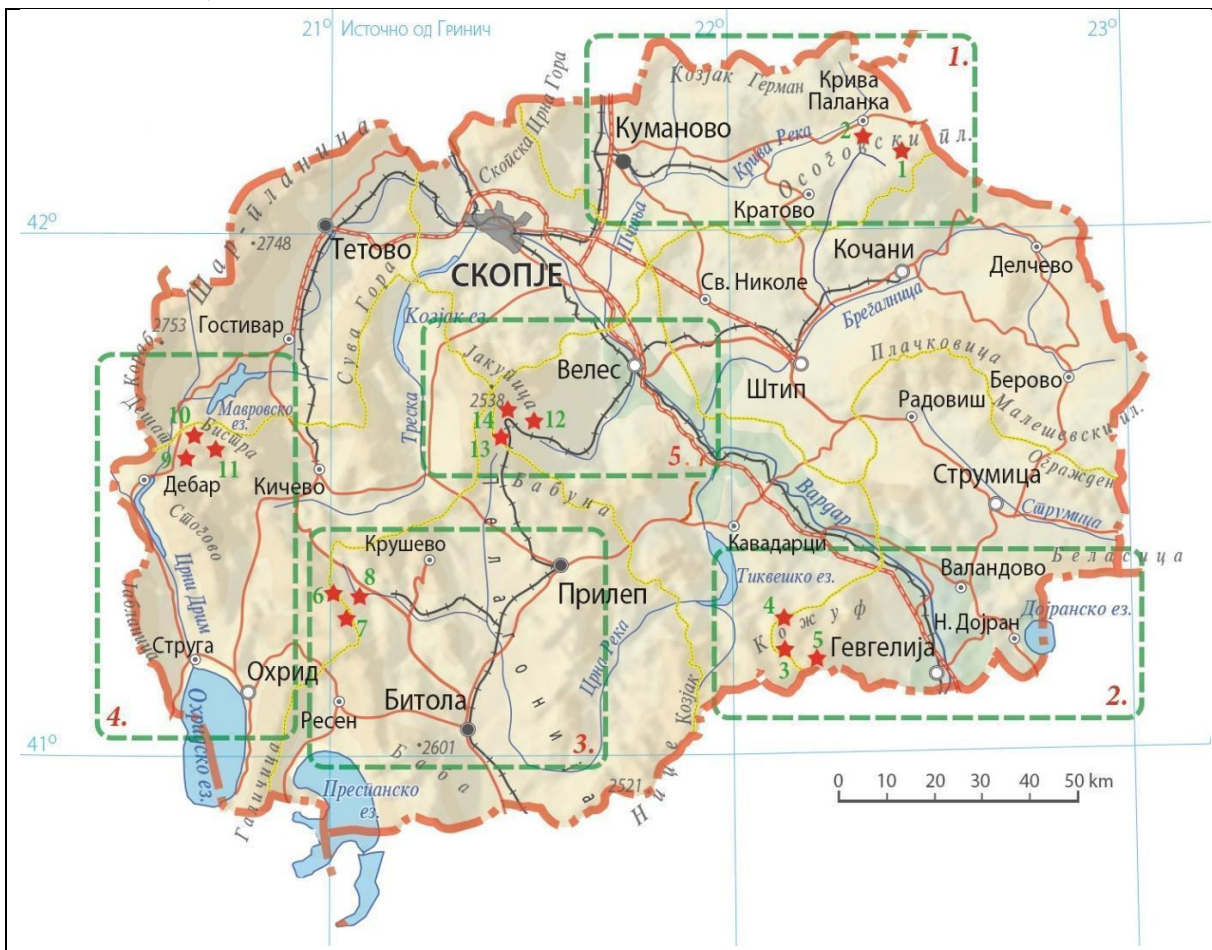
21° Источно од Гринич
22°
23°
1.
Козјак
Герман
Крива Паланка
Куманово
Скопска Црна Гора
2
1
Крива Река
Осоговски пл.
Кратово
Пчиња
42°
Шар-планина
2748
Тетово
СКОПЈЕ
Кочани
Делчево
Св. Николе
Брегалница
2753
Гостивар
Сува Гора
Козјак ез.
Кораб
Јакупица
Велес
Штип
Плачковица
Берово
Радовиш
Малешевски пл.
Мавровско ез.
10
Дешат
Бистра
2538
14
12
9
11
13
Треска
5.
Огражден
Дебар
Кичево
Бабуна
Струмица
Стогово
Вардар
Струмица
Црни Дрим
Крушево
Пелагонија
Кавадарци
Беласица
8
Прилеп
Тиквешко ез.
Валандово
6
4
Кожуф
Јабланица
7
5
Дојранско ез.
Струга
Н. Дојран
3
Гевгелија
Охрид
Црна Река
Козјак
Охридско ез.
4.
Ресен
Битола
2.
2601
Баба
3.
41°
Галичица
0 10 20 30 40 50 km
2521
Преспанско ез.
Нише